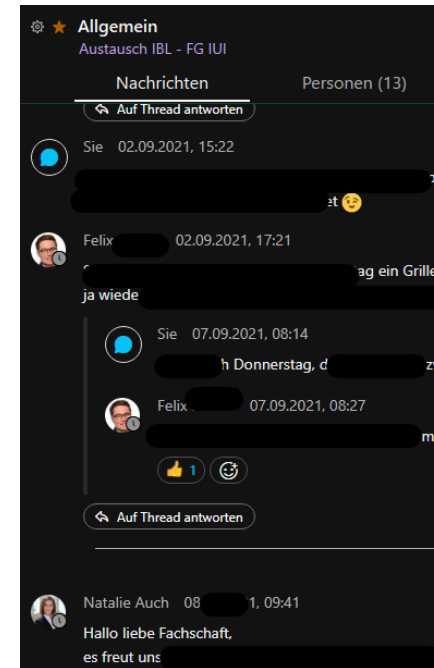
Allgemein
Austausch IBL - FG IUI

Nachrichten Personen (13)

Auf Thread antworten

Sie 02.09.2021, 15:22
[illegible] z
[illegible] et 😉

Felix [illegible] 02.09.2021, 17:21
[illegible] ag ein Grille
ja wiede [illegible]

Sie 07.09.2021, 08:14
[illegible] h Donnerstag, d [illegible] z

Felix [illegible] 07.09.2021, 08:27
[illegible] m

👍 1

Auf Thread antworten

Natalie Auch 08 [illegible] 1, 09:41
Hallo liebe Fachschaft,
es freut uns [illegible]